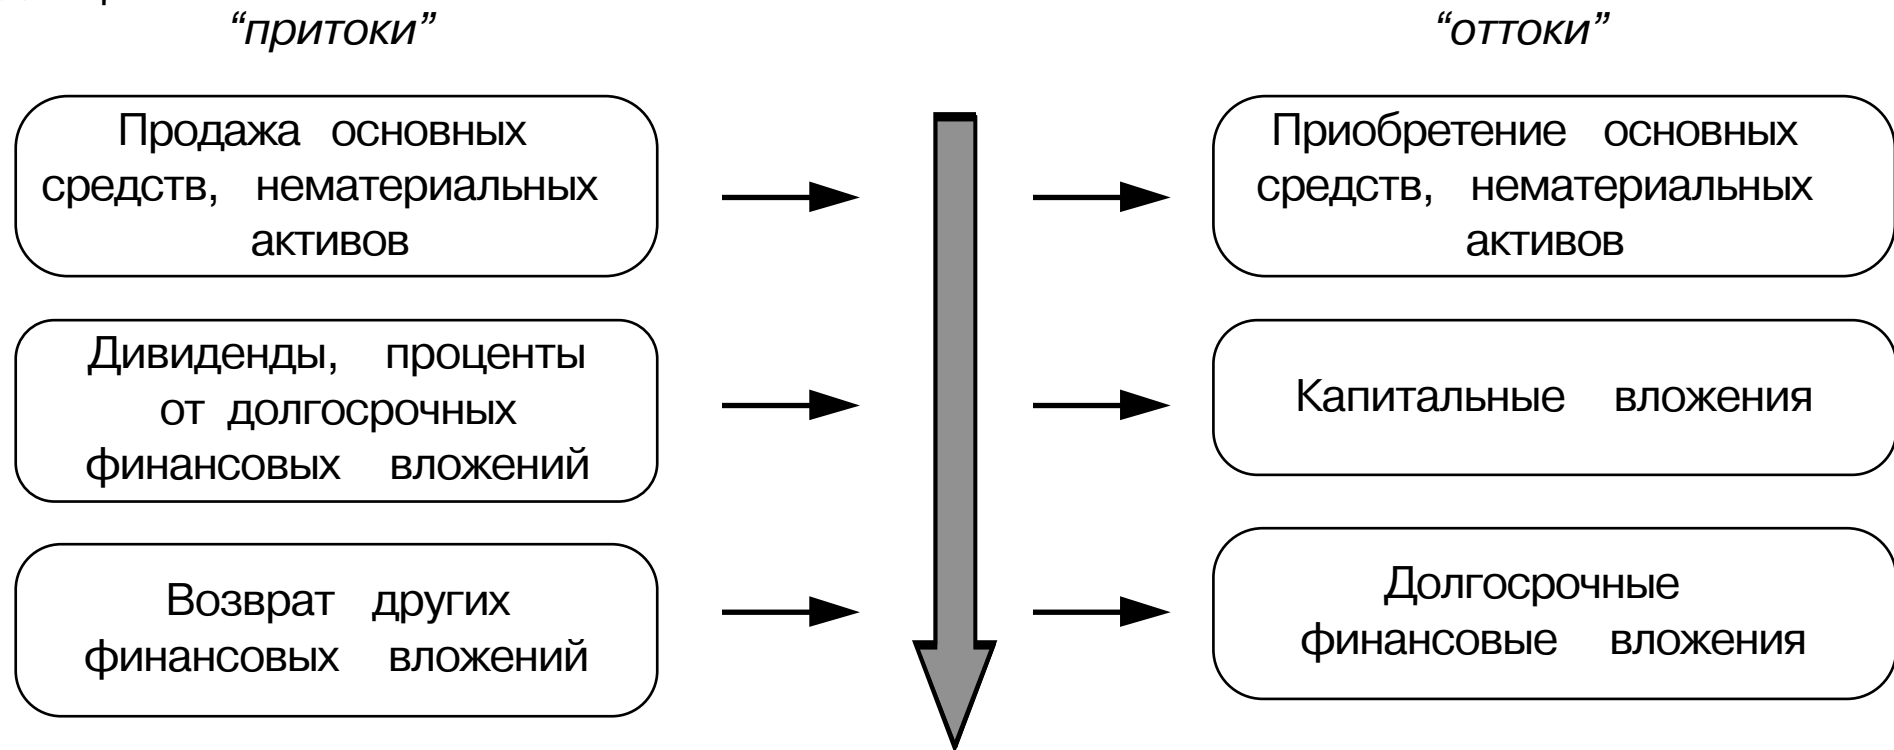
"притоки"

"оттоки"

Продажа основных средств, нематериальных активов

Приобретение основных средств, нематериальных активов

Дивиденды, проценты от долгосрочных финансовых вложений

Капитальные вложения

Возврат других финансовых вложений

Долгосрочные финансовые вложения